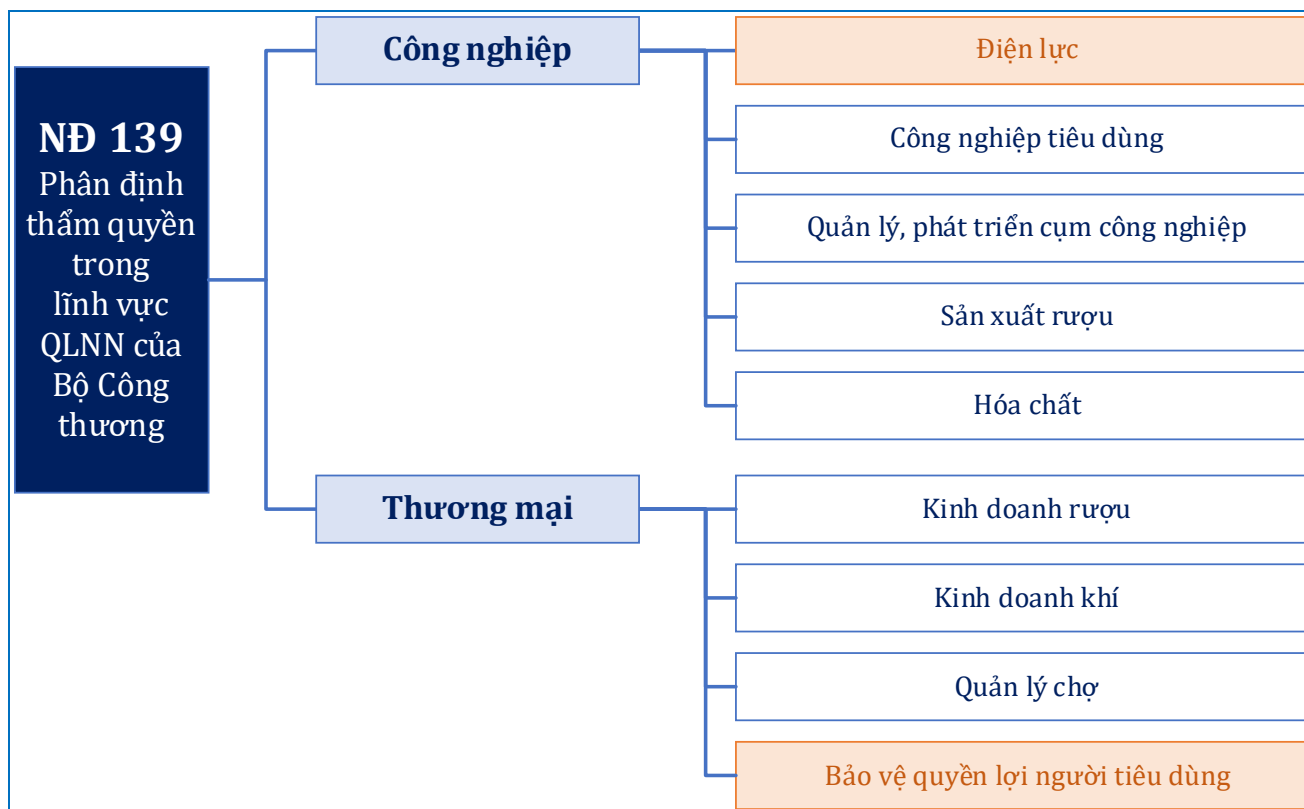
NĐ 139
Phân định thẩm quyền trong lĩnh vực QLNN của Bộ Công thương

Công nghiệp

Điện lực

Công nghiệp tiêu dùng

Quản lý, phát triển cụm công nghiệp

Sản xuất rượu

Hóa chất

Thương mại

Kinh doanh rượu

Kinh doanh khí

Quản lý chợ

Bảo vệ quyền lợi người tiêu dùng